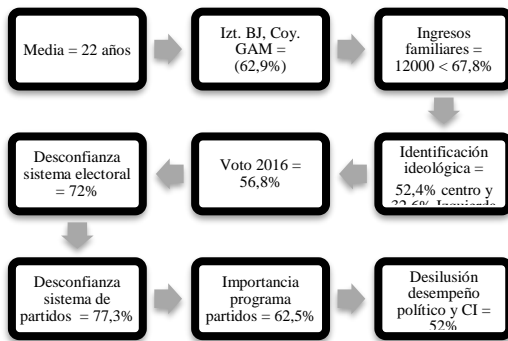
Media = 22 años

Izt. BJ, Coy. GAM = (62,9%)

Ingresos familiares = 12000 < 67,8%

Identificación ideológica = 52,4% centro y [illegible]

Voto 2016 = 56,8%

Desconfianza sistema electoral = 72%

Desconfianza sistema de partidos = 77,3%

Importancia programa partidos = 62,5%

Desilusión desempeño político y CI = 52%